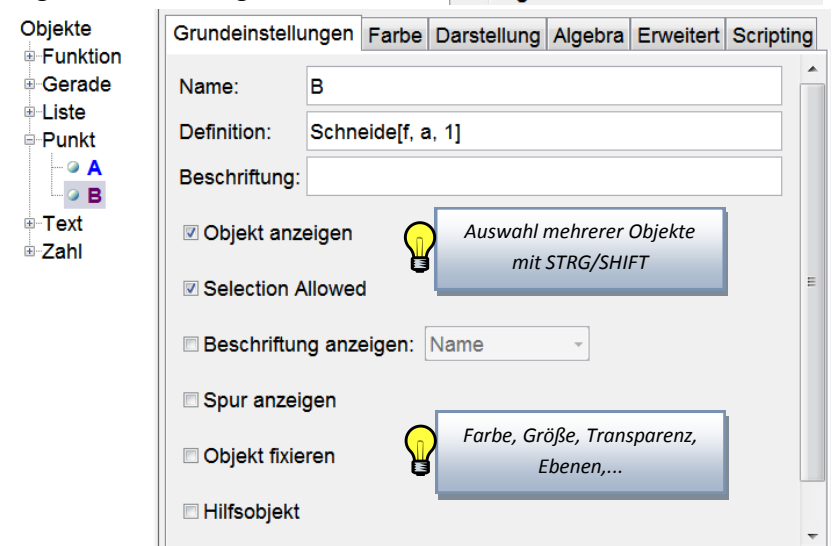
Objekte
Funktion
Gerade
Liste
Punkt
A
B
Text
Zahl

Grundeinstellungen | Farbe | Darstellung | Algebra | Erweitert | Scripting

Name: B

Definition: Schneide[f, a, 1]

Beschriftung:

Objekt anzeigen

Auswahl mehrerer Objekte mit STRG/SHIFT

Selection Allowed

Beschriftung anzeigen: Name

Spur anzeigen

Objekt fixieren

Farbe, Größe, Transparenz, Ebenen,...

Hilfsobjekt